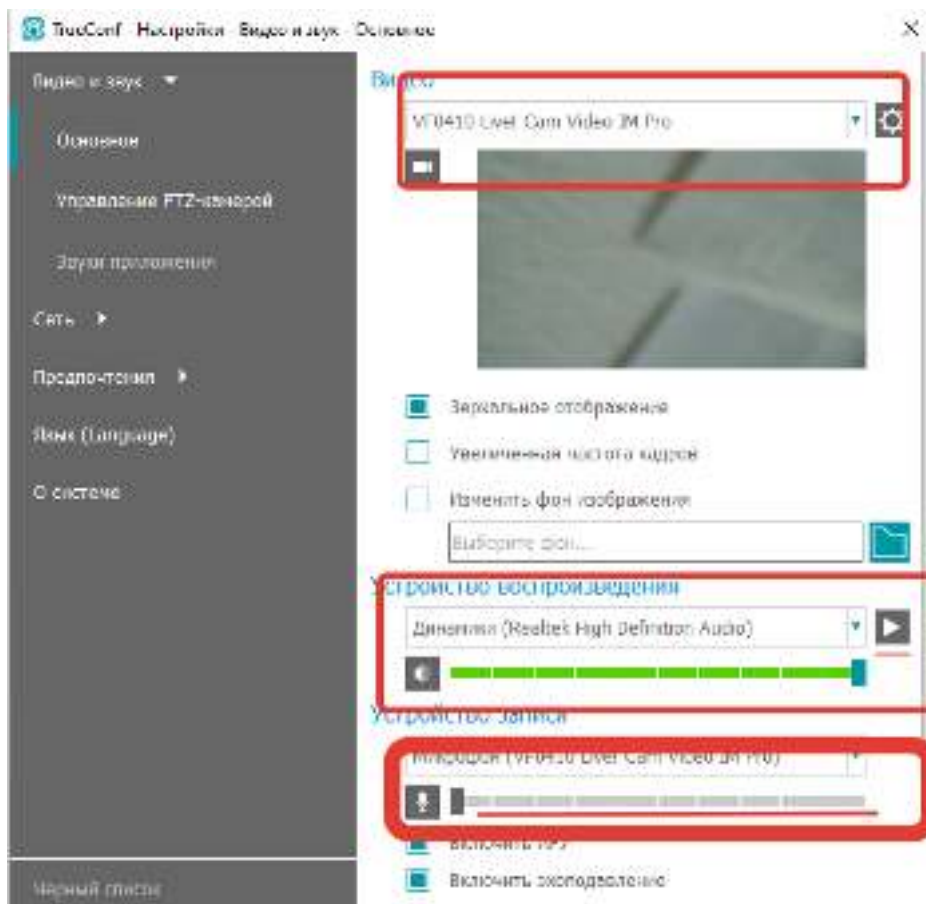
TrueConf · Настройки · Видео и звук · Основное

Видео и звук ▼

Основное

Управление PTZ-камерой

Звуки приложения

Сеть ▶

Предпочтения ▶

Язык (Language)

О системе

Черный список

Видео

VF0410 Live! Cam Video IM Pro

Зеркальное отображение

Увеличенная частота кадров

Изменить фон изображения

Выберите фон...

Устройство воспроизведения

Динамики (Realtek High Definition Audio)

Устройство записи

Микрофон (VF0410 Live! Cam Video IM Pro)

Включить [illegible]

Включить эхоподавление